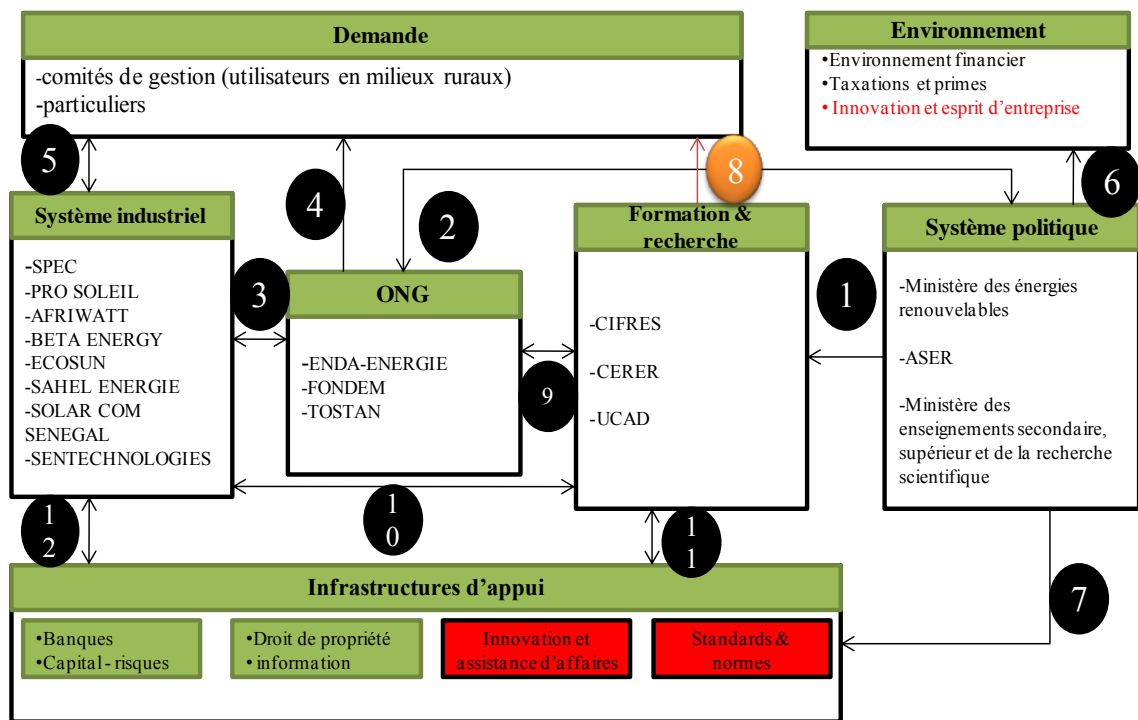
Demande

-comités de gestion (utilisateurs en milieux ruraux)
-particuliers

Environnement

•Environnement financier
•Taxations et primes
• Innovation et esprit d'entreprise

5

4

2

8

6

Système industriel

-SPEC
-PRO SOLEIL
-AFRIWATT
-BETA ENERGY
-ECOSUN
-SAHEL ENERGIE
-SOLAR COM SENEGAL
-SENTECHNOLOGIES

3

ONG

-ENDA-ENERGIE
-FONDEM
-TOSTAN

Formation & recherche

-CIFRES
-CERER
-UCAD

9

1

Système politique

-Ministère des énergies renouvelables

-ASER

-Ministère des enseignements secondaire, supérieur et de la recherche scientifique

1
2

1
0

1
1

7

Infrastructures d'appui

•Banques
•Capital- risques

•Droit de propriété
• information

Innovation et assistance d'affaires

Standards & normes